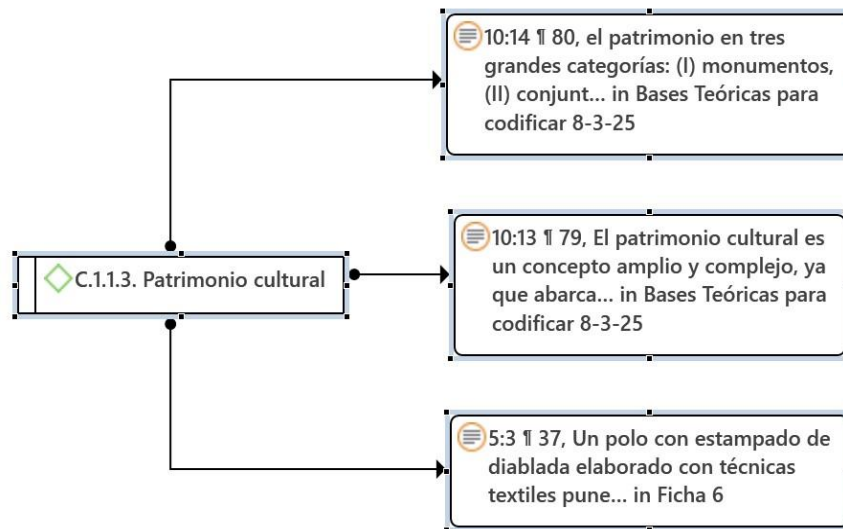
10:14 ¶ 80, el patrimonio en tres grandes categorías: (I) monumentos, (II) conjunt... in Bases Teóricas para codificar 8-3-25

C.1.1.3. Patrimonio cultural

10:13 ¶ 79, El patrimonio cultural es un concepto amplio y complejo, ya que abarca... in Bases Teóricas para codificar 8-3-25

5:3 ¶ 37, Un polo con estampado de diablada elaborado con técnicas textiles pune... in Ficha 6